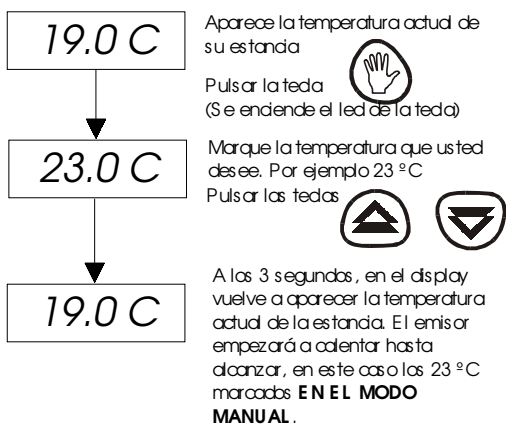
19.0 C

Aparece la temperatura actual de su estancia

Pulsar la tecla
(Se enciende el led de la tecla)

23.0 C

Marque la temperatura que usted desee. Por ejemplo 23 ºC
Pulsar las teclas

19.0 C

A los 3 segundos, en el display vuelve a aparecer la temperatura actual de la estancia. El emisor empezará a calentar hasta alcanzar, en este caso los 23 ºC marcados **EN EL MODO MANUAL**.